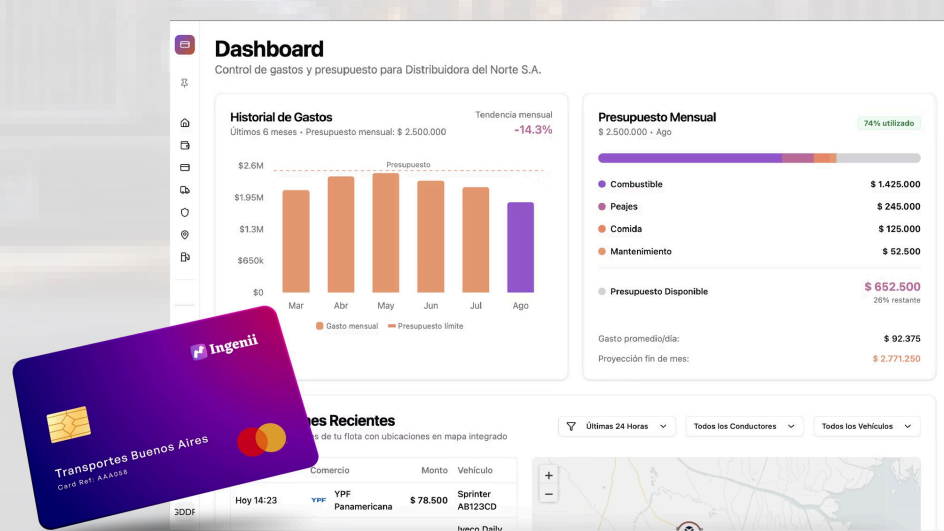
Dashboard
Control de gastos y presupuesto para Distribuidora del Norte S.A.

Historial de Gastos
Últimos 6 meses • Presupuesto mensual: $ 2.500.000
Tendencia mensual
-14.3%

$2.6M
$1.95M
$1.3M
$650k
$0
Presupuesto
Mar
Abr
May
Jun
Jul
Ago
Gasto mensual
Presupuesto límite

Presupuesto Mensual
$ 2.500.000 • Ago
74% utilizado

| Combustible | $ 1.425.000 |
|---|---|
| Peajes | $ 245.000 |
| Comida | $ 125.000 |
| Mantenimiento | $ 52.500 |

Presupuesto Disponible
$ 652.500
26% restante

Gasto promedio/día: $ 92.375
Proyección fin de mes: $ 2.771.250

Ingenii
Transportes Buenos Aires
Card Ref: AAA068

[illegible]nes Recientes
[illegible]s de tu flota con ubicaciones en mapa integrado

Últimas 24 Horas
Todos los Conductores
Todos los Vehículos

| | Comercio | Monto | Vehículo |
|---|---|---|---|
| Hoy 14:23 | YPF Panamericana | $ 78.500 | Sprinter AB123CD |
| | | | Iveco Daily |

+
−
3DDF